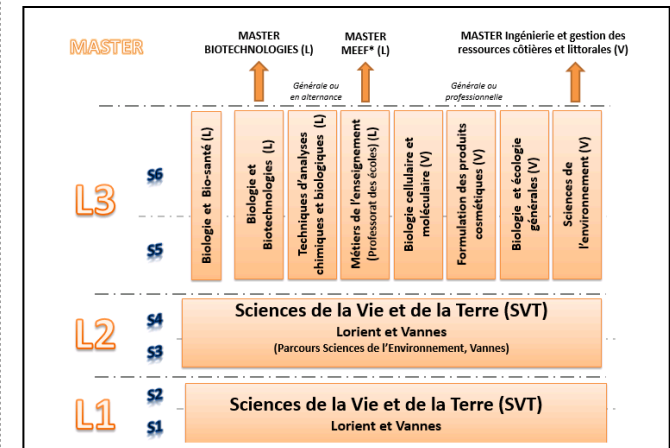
MASTER

MASTER BIOTECHNOLOGIES (L)

MASTER MEEF* (L)

MASTER Ingénierie et gestion des ressources côtières et littorales (V)

Générale ou en alternance

Générale ou professionnelle

L3

S6

S5

Biologie et Bio-santé (L)

Biologie et Biotechnologies (L)

Techniques d'analyses chimiques et biologiques (L)

Métiers de l'enseignement (Professorat des écoles) (L)

Biologie cellulaire et moléculaire (V)

Formulation des produits cosmétiques (V)

Biologie et écologie générales (V)

Sciences de l'environnement (V)

L2

S4

S3

Sciences de la Vie et de la Terre (SVT)
Lorient et Vannes
(Parcours Sciences de l'Environnement, Vannes)

L1

S2

S1

Sciences de la Vie et de la Terre (SVT)
Lorient et Vannes